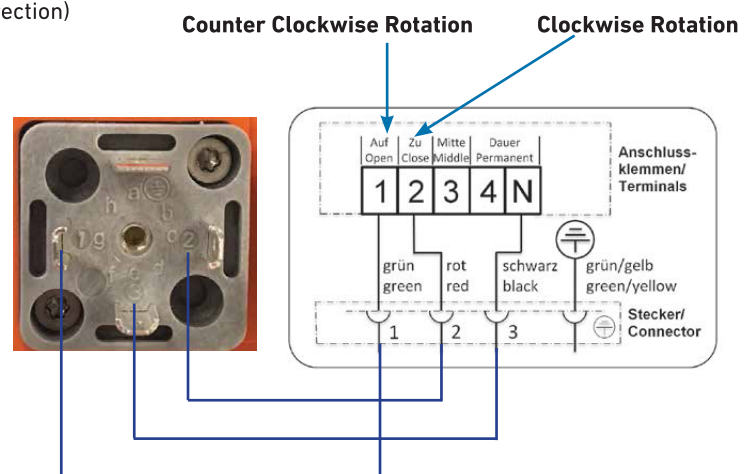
ection)

Counter Clockwise Rotation

Clockwise Rotation

Auf Open

Zu Close

Mitte Middle

Dauer Permanent

Anschlussklemmen/ Terminals

1 2 3 4 N

grün green

rot red

schwarz black

grün/gelb green/yellow

Stecker/ Connector

1 2 3

h a b 1 g c 2 f e d 3